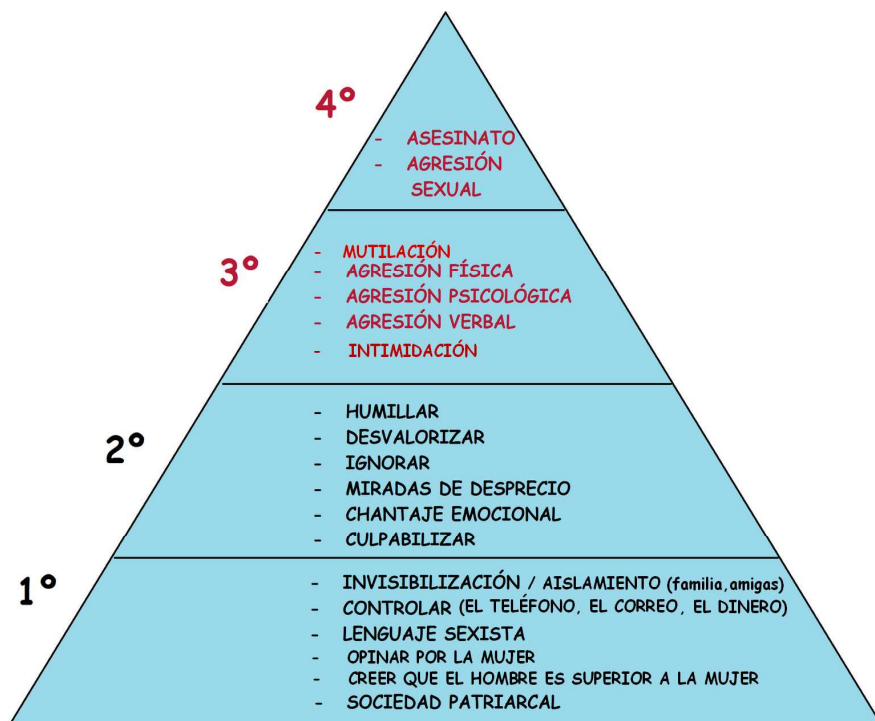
4º

- ASESINATO
- AGRESIÓN SEXUAL

3º

- MUTILACIÓN
- AGRESIÓN FÍSICA
- AGRESIÓN PSICOLÓGICA
- AGRESIÓN VERBAL
- INTIMIDACIÓN

2º

- HUMILLAR
- DESVALORIZAR
- IGNORAR
- MIRADAS DE DESPRECIO
- CHANTAJE EMOCIONAL
- CULPABILIZAR

1º

- INVISIBILIZACIÓN / AISLAMIENTO (familia,amigas)
- CONTROLAR (EL TELÉFONO, EL CORREO, EL DINERO)
- LENGUAJE SEXISTA
- OPINAR POR LA MUJER
- CREER QUE EL HOMBRE ES SUPERIOR A LA MUJER
- SOCIEDAD PATRIARCAL